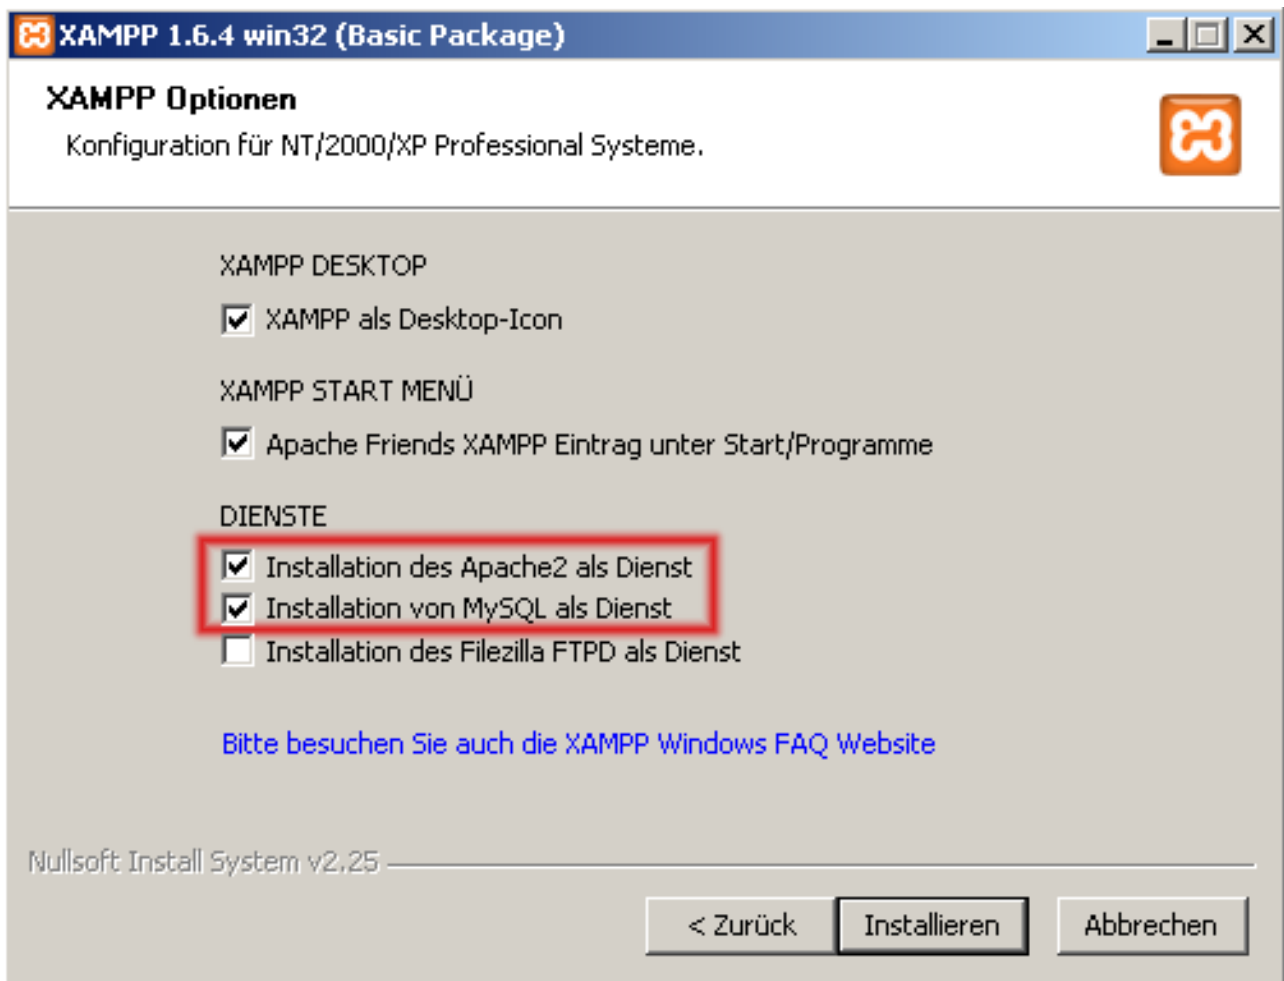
XAMPP 1.6.4 win32 (Basic Package)

XAMPP Optionen

Konfiguration für NT/2000/XP Professional Systeme.

XAMPP DESKTOP

XAMPP als Desktop-Icon

XAMPP START MENÜ

Apache Friends XAMPP Eintrag unter Start/Programme

DIENSTE

Installation des Apache2 als Dienst

Installation von MySQL als Dienst

Installation des Filezilla FTPD als Dienst

Bitte besuchen Sie auch die XAMPP Windows FAQ Website

Nullsoft Install System v2.25

< Zurück

Installieren

Abbrechen